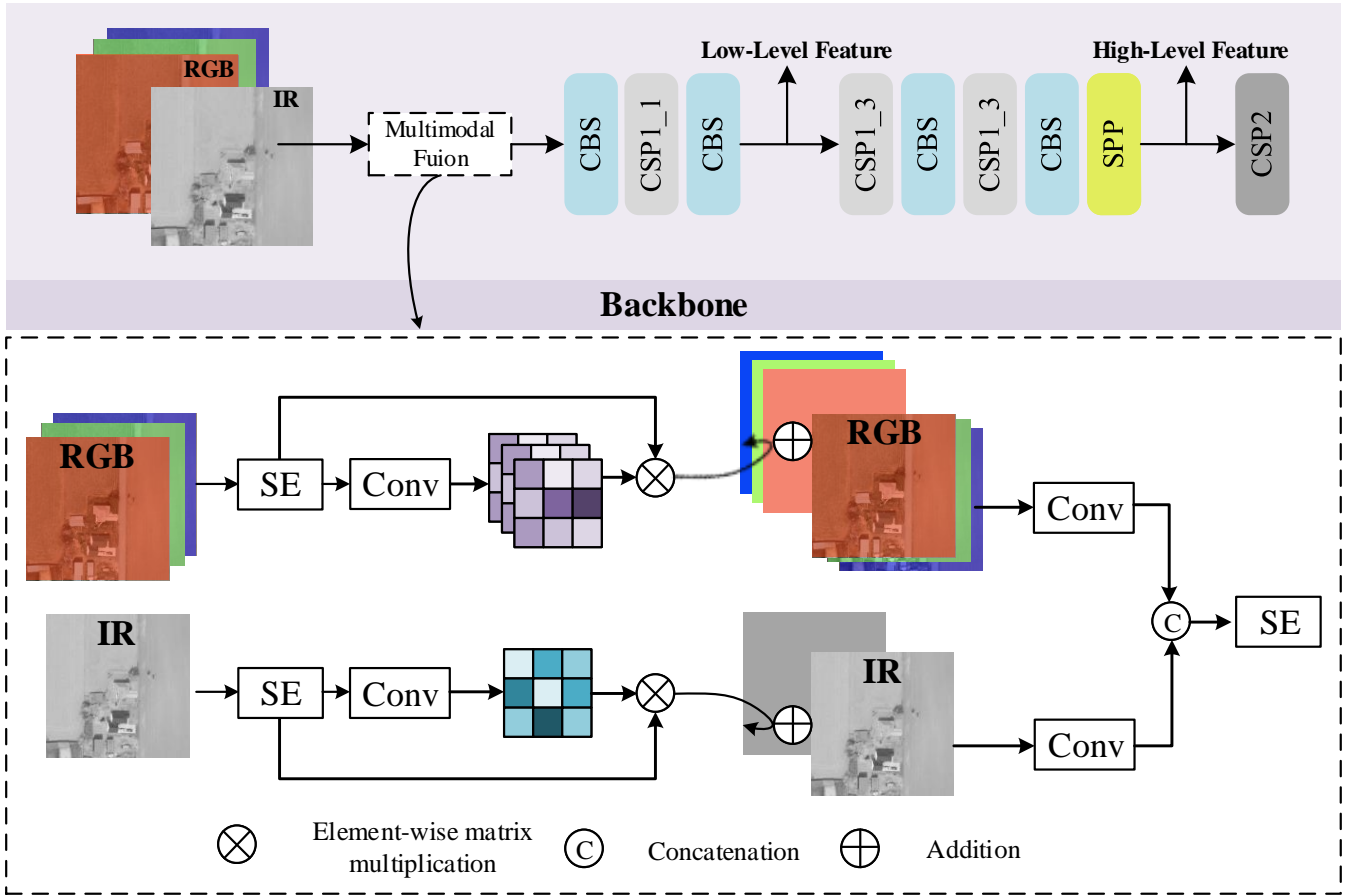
RGB

IR

Multimodal Fuion

Low-Level Feature

High-Level Feature

CBS

CSP1_1

CBS

CSP1_3

CBS

CSP1_3

CBS

SPP

CSP2

Backbone

RGB

SE

Conv

RGB

Conv

C

SE

IR

SE

Conv

IR

Conv

$\otimes$ Element-wise matrix multiplication

C Concatenation

$\oplus$ Addition